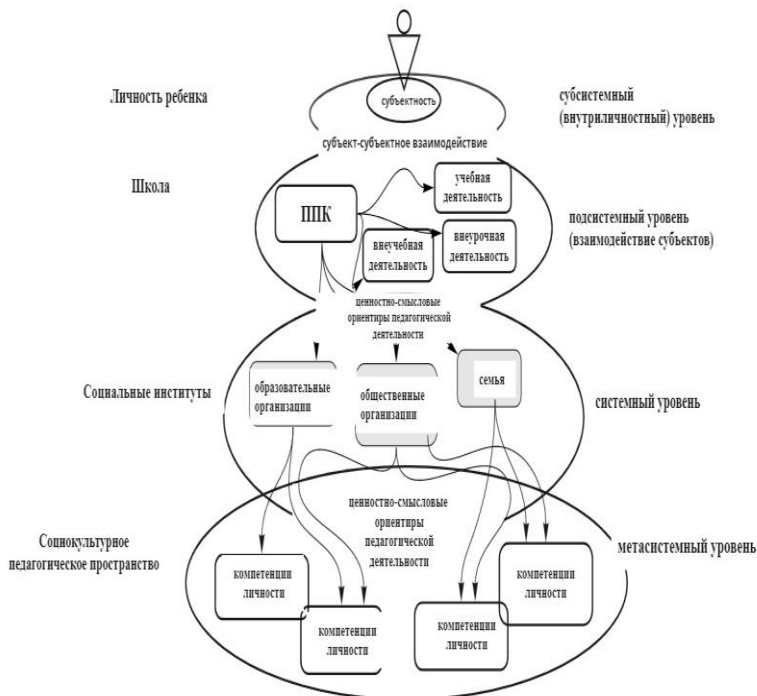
Личность ребенка

субъектность

субсистемный (внутриличностный) уровень

субъект-субъектное взаимодействие

Школа

ППК

учебная деятельность

внеурочная деятельность

внеучебная деятельность

подсистемный уровень (взаимодействие субъектов)

ценностно-смысловые ориентиры педагогической деятельности

Социальные институты

образовательные организации

общественные организации

семья

системный уровень

Социокультурное педагогическое пространство

ценностно-смысловые ориентиры педагогической деятельности

метасистемный уровень

компетенции личности

компетенции личности

компетенции личности

компетенции личности